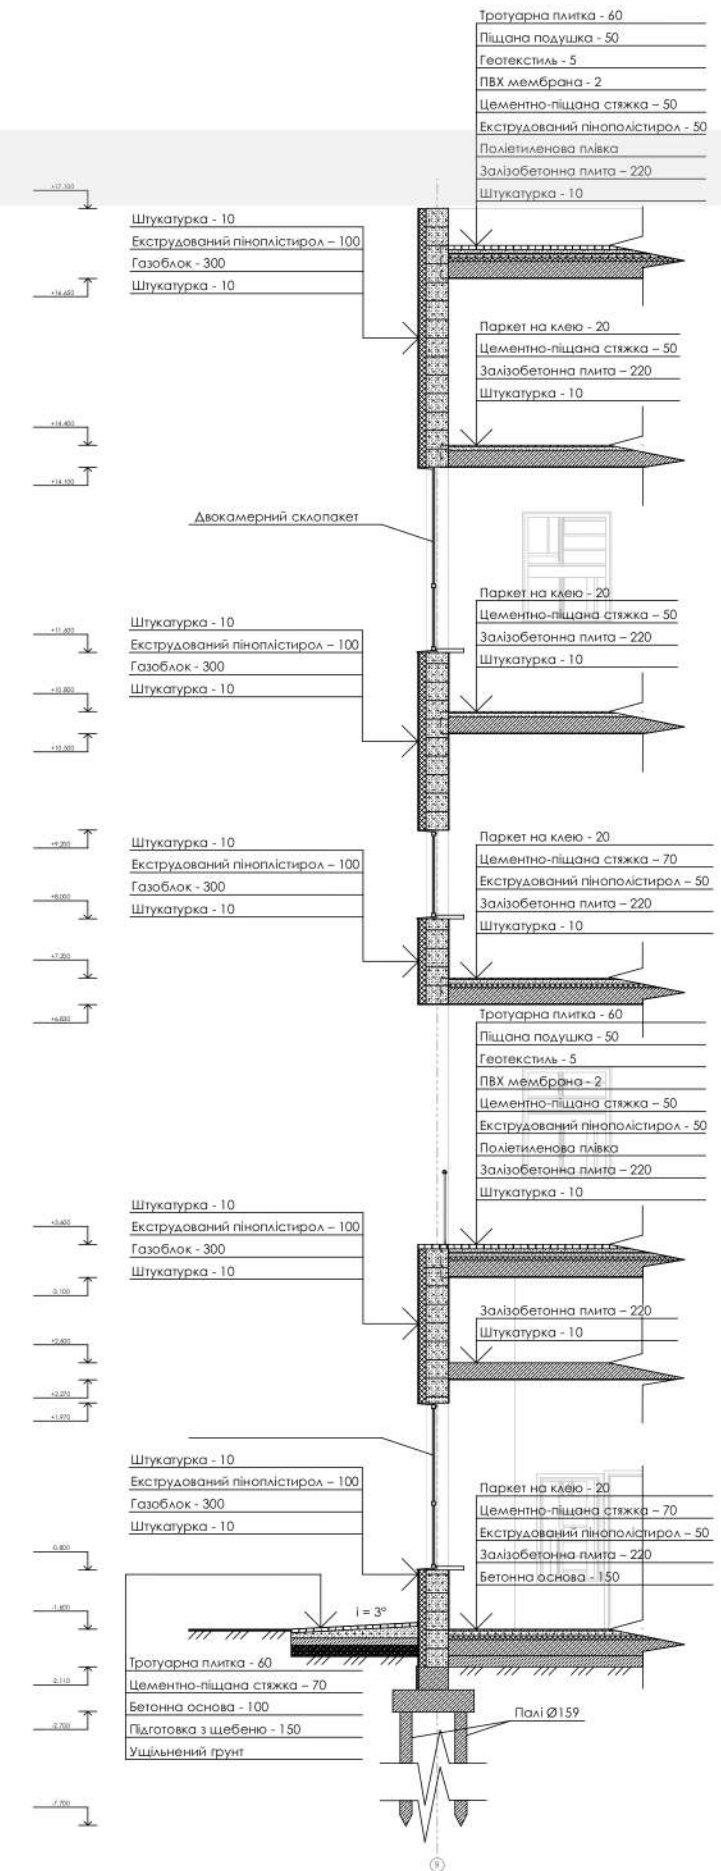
Тротуарна плитка - 60
Піщана подушка - 50
Геотекстиль - 5
ПВХ мембрана - 2
Цементно-піщана стяжка – 50
Екструдований пінополістирол - 50
Поліетиленова плівка
Залізобетонна плита – 220
Штукатурка - 10

+17.100

Штукатурка - 10
Екструдований піноплістирол – 100
Газоблок - 300
Штукатурка - 10

+16.650

Паркет на клею - 20
Цементно-піщана стяжка – 50
Залізобетонна плита – 220
Штукатурка - 10

+14.400

+14.100

Двокамерний склопакет

Паркет на клею - 20
Цементно-піщана стяжка – 50
Залізобетонна плита – 220
Штукатурка - 10

+11.600

Штукатурка - 10
Екструдований піноплістирол – 100
Газоблок - 300
Штукатурка - 10

+10.800

+10.500

Штукатурка - 10
Екструдований піноплістирол – 100
Газоблок - 300
Штукатурка - 10

+9.200

+8.000

Паркет на клею - 20
Цементно-піщана стяжка – 70
Екструдований пінополістирол – 50
Залізобетонна плита – 220
Штукатурка - 10

+7.200

+6.830

Тротуарна плитка - 60
Піщана подушка - 50
Геотекстиль - 5
ПВХ мембрана - 2
Цементно-піщана стяжка – 50
Екструдований пінополістирол - 50
Поліетиленова плівка
Залізобетонна плита – 220
Штукатурка - 10

Штукатурка - 10
Екструдований піноплістирол – 100
Газоблок - 300
Штукатурка - 10

+3.600

3.100

Залізобетонна плита – 220
Штукатурка - 10

+2.600

+2.270
+1.970

Штукатурка - 10
Екструдований піноплістирол – 100
Газоблок - 300
Штукатурка - 10

Паркет на клею - 20
Цементно-піщана стяжка – 70
Екструдований пінополістирол – 50
Залізобетонна плита – 220
Бетонна основа - 150

0.800

-1.800

i = 3°

Тротуарна плитка - 60
Цементно-піщана стяжка – 70
Бетонна основа - 100
Підготовка з щебеню - 150
Ущільнений грунт

-2.110

-2.700

Палі Ø159

-7.700

9